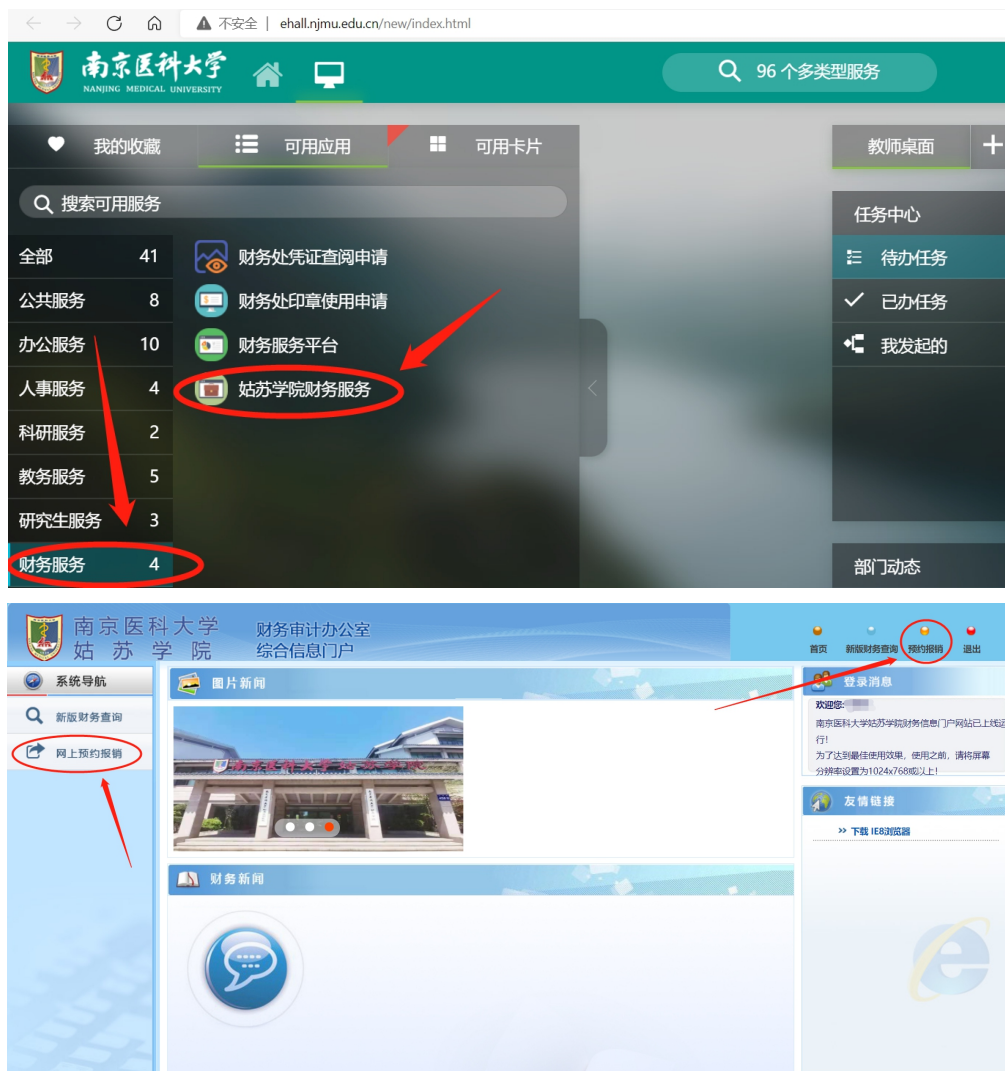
不安全 | ehall.njmu.edu.cn/new/index.html

南京医科大学
NANJING MEDICAL UNIVERSITY

96 个多类型服务

我的收藏　可用应用　可用卡片

教师桌面 +

搜索可用服务

全部 41
公共服务 8
办公服务 10
人事服务 4
科研服务 2
教务服务 5
研究生服务 3
财务服务 4

财务处凭证查阅申请
财务处印章使用申请
财务服务平台
姑苏学院财务服务

任务中心
待办任务
已办任务
我发起的

部门动态

南京医科大学
姑苏学院
财务审计办公室
综合信息门户

首页　新版财务查询　预约报销　退出

系统导航
新版财务查询
网上预约报销

图片新闻

财务新闻

登录消息
欢迎您:
南京医科大学姑苏学院财务信息门户网站已上线运行!
为了达到最佳使用效果，使用之前，请将屏幕分辨率设置为1024x768或以上!

友情链接
>> 下载 IE8浏览器